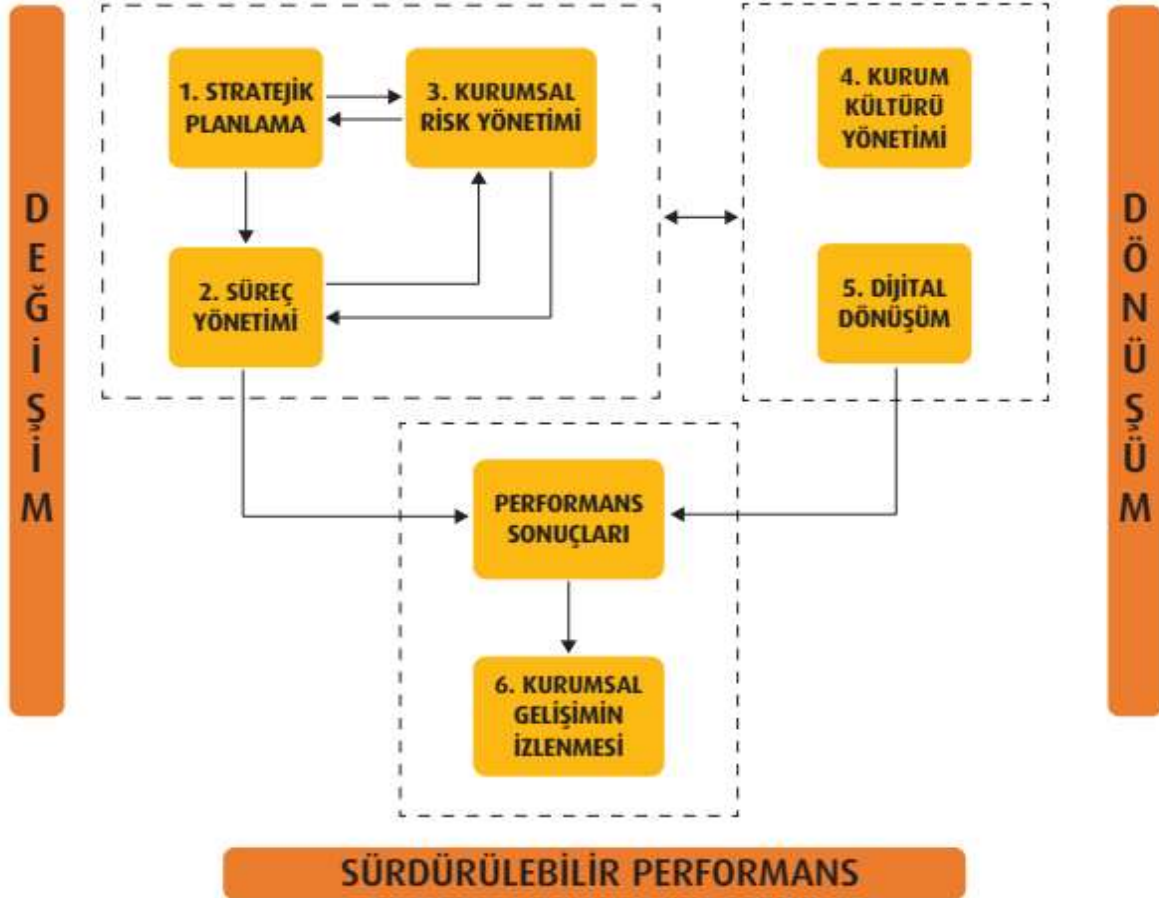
DEĞİŞİM

1. STRATEJİK PLANLAMA

3. KURUMSAL RİSK YÖNETİMİ

2. SÜREÇ YÖNETİMİ

4. KURUM KÜLTÜRÜ YÖNETİMİ

5. DİJİTAL DÖNÜŞÜM

DÖNÜŞÜM

PERFORMANS SONUÇLARI

6. KURUMSAL GELİŞİMİN İZLENMESİ

SÜRDÜRÜLEBİLİR PERFORMANS